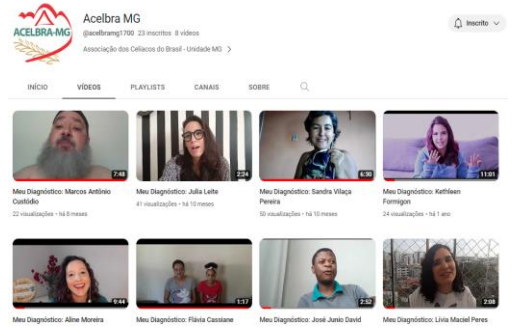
ACELBRA-MG

Acelbra MG

@acelbramg1700 23 inscritos 8 vídeos

Associação dos Celíacos do Brasil - Unidade MG >

Inscrito

INÍCIO VÍDEOS PLAYLISTS CANAIS SOBRE

7:48
Meu Diagnóstico: Marcos Antônio Custódio
22 visualizações • há 8 meses

2:24
Meu Diagnóstico: Julia Leite
41 visualizações • há 10 meses

6:30
Meu Diagnóstico: Sandra Vilaça Pereira
50 visualizações • há 10 meses

11:01
Meu Diagnóstico: Kethleen Formigon
24 visualizações • há 1 ano

9:44
Meu Diagnóstico: Aline Moreira

1:17
Meu Diagnóstico: Flávia Cassiane

2:52
Meu Diagnóstico: José Junio David

2:08
Meu Diagnóstico: Livia Maciel Peres